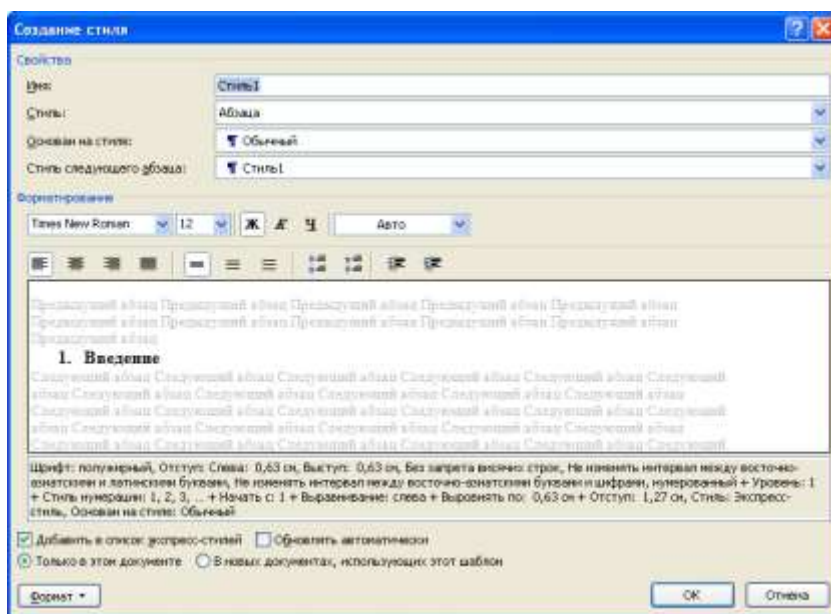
Создание стиля

Свойства

Имя: Стиль1

Стиль: Абзаца

Основан на стиле: Обычный

Стиль следующего абзаца: Стиль1

Форматирование

Times New Roman 12 Ж К Ч Авто

Предыдущий абзац Предыдущий абзац Предыдущий абзац Предыдущий абзац Предыдущий абзац Предыдущий абзац Предыдущий абзац Предыдущий абзац Предыдущий абзац Предыдущий абзац Предыдущий абзац

1. Введение

Следующий абзац Следующий абзац Следующий абзац Следующий абзац Следующий абзац Следующий абзац Следующий абзац Следующий абзац Следующий абзац Следующий абзац Следующий абзац Следующий абзац Следующий абзац Следующий абзац Следующий абзац Следующий абзац Следующий абзац Следующий абзац Следующий абзац Следующий абзац Следующий абзац Следующий абзац Следующий абзац Следующий абзац Следующий абзац Следующий абзац Следующий абзац

Шрифт: полужирный, Отступ: Слева: 0,63 см, Выступ: 0,63 см, Без запрета висячих строк, Не изменять интервал между восточно-азиатскими и латинскими буквами, Не изменять интервал между восточно-азиатскими буквами и цифрами, нумерованный + Уровень: 1 + Стиль нумерации: 1, 2, 3, … + Начать с: 1 + Выравнивание: слева + Выровнять по: 0,63 см + Отступ: 1,27 см, Стиль: Экспресс-стиль, Основан на стиле: Обычный

Добавить в список экспресс-стилей   Обновлять автоматически

Только в этом документе   В новых документах, использующих этот шаблон

Формат ▾   ОК   Отмена